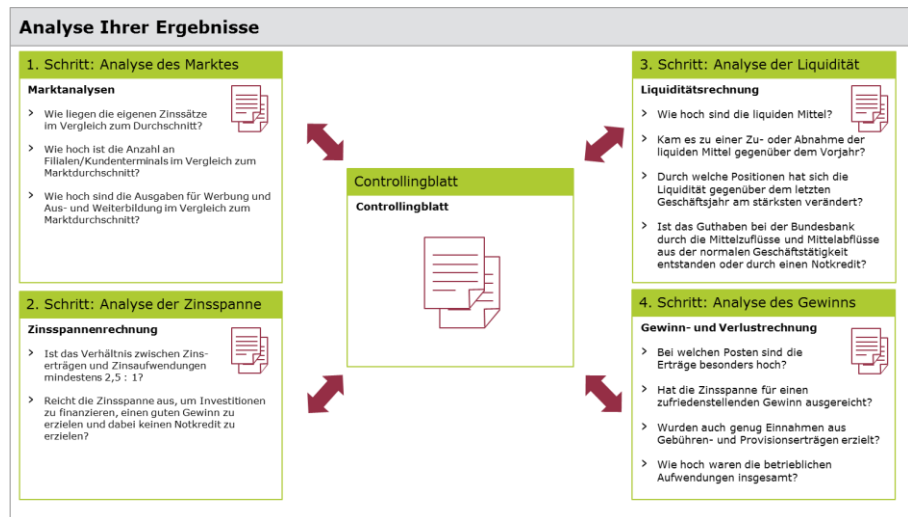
Analyse Ihrer Ergebnisse

1. Schritt: Analyse des Marktes

Marktanalysen

› Wie liegen die eigenen Zinssätze im Vergleich zum Durchschnitt?

› Wie hoch ist die Anzahl an Filialen/Kundenterminals im Vergleich zum Marktdurchschnitt?

› Wie hoch sind die Ausgaben für Werbung und Aus- und Weiterbildung im Vergleich zum Marktdurchschnitt?

2. Schritt: Analyse der Zinsspanne

Zinsspannenrechnung

› Ist das Verhältnis zwischen Zinserträgen und Zinsaufwendungen mindestens 2,5 : 1?

› Reicht die Zinsspanne aus, um Investitionen zu finanzieren, einen guten Gewinn zu erzielen und dabei keinen Notkredit zu erzielen?

Controllingblatt

Controllingblatt

3. Schritt: Analyse der Liquidität

Liquiditätsrechnung

› Wie hoch sind die liquiden Mittel?

› Kam es zu einer Zu- oder Abnahme der liquiden Mittel gegenüber dem Vorjahr?

› Durch welche Positionen hat sich die Liquidität gegenüber dem letzten Geschäftsjahr am stärksten verändert?

› Ist das Guthaben bei der Bundesbank durch die Mittelzuflüsse und Mittelabflüsse aus der normalen Geschäftstätigkeit entstanden oder durch einen Notkredit?

4. Schritt: Analyse des Gewinns

Gewinn- und Verlustrechnung

› Bei welchen Posten sind die Erträge besonders hoch?

› Hat die Zinsspanne für einen zufriedenstellenden Gewinn ausgereicht?

› Wurden auch genug Einnahmen aus Gebühren- und Provisionserträgen erzielt?

› Wie hoch waren die betrieblichen Aufwendungen insgesamt?